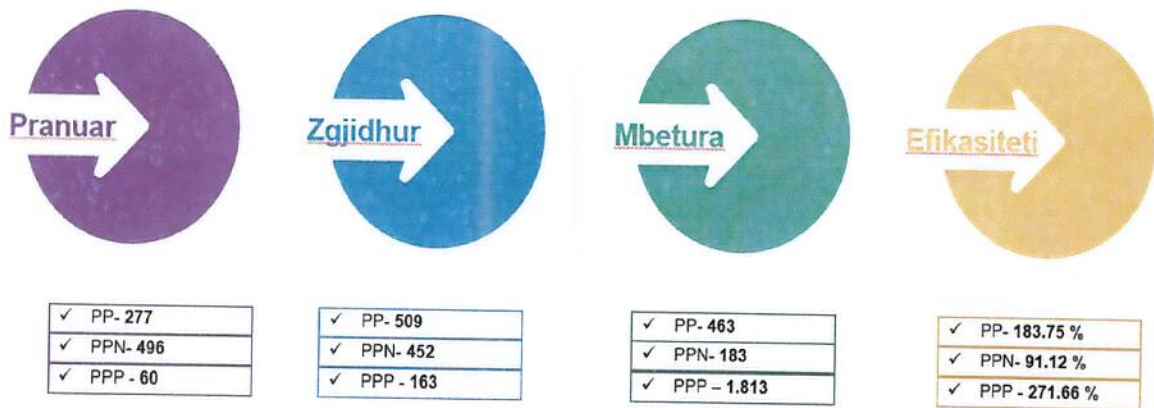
Pranuar

Zgjidhur

Mbetura

Efikasiteti

| ✓ PP- 277 |
|---|
| ✓ PPN- 496 |
| ✓ PPP - 60 |

| ✓ PP- 509 |
|---|
| ✓ PPN- 452 |
| ✓ PPP - 163 |

| ✓ PP- 463 |
|---|
| ✓ PPN- 183 |
| ✓ PPP – 1.813 |

| ✓ PP- 183.75 % |
|---|
| ✓ PPN- 91.12 % |
| ✓ PPP - 271.66 % |